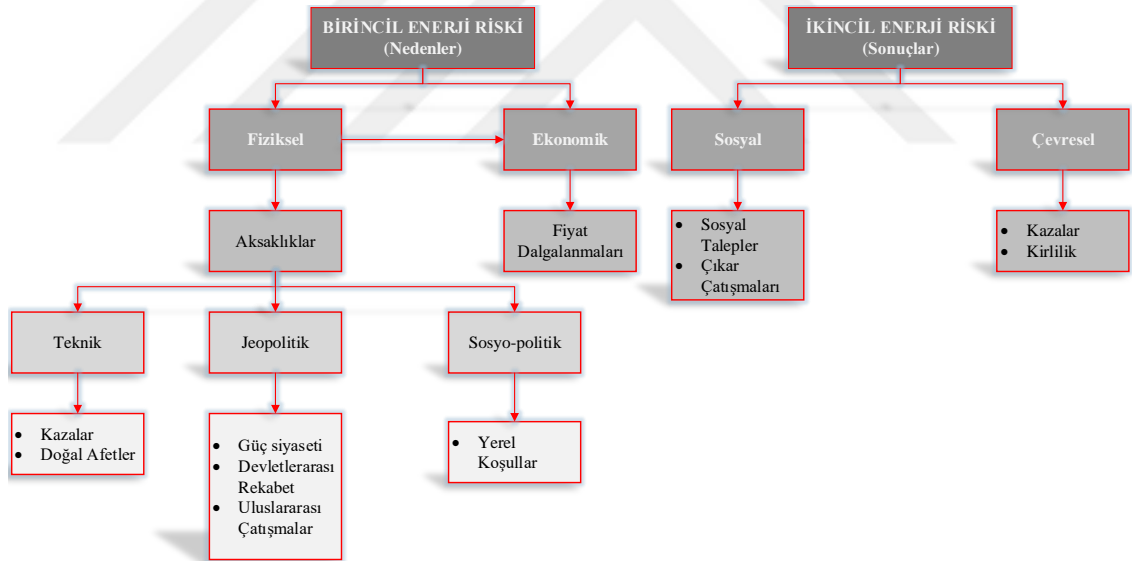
BİRİNCİL ENERJİ RİSKİ
(Nedenler)

İKİNCİL ENERJİ RİSKİ
(Sonuçlar)

Fiziksel

Ekonomik

Sosyal

Çevresel

Aksaklıklar

Fiyat Dalgalanmaları

- Sosyal Talepler
- Çıkar Çatışmaları

- Kazalar
- Kirlilik

Teknik

Jeopolitik

Sosyo-politik

- Kazalar
- Doğal Afetler

- Güç siyaseti
- Devletlerarası Rekabet
- Uluslararası Çatışmalar

- Yerel Koşullar